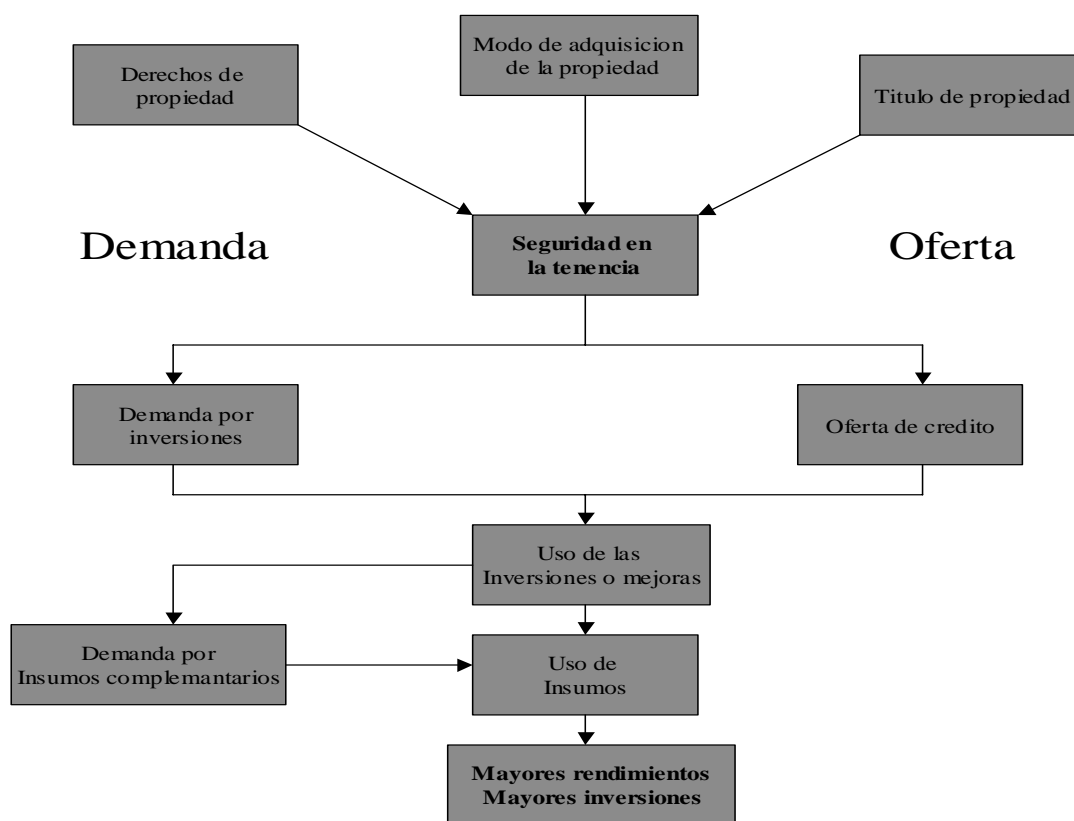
Derechos de propiedad

Modo de adquisicion de la propiedad

Titulo de propiedad

Demanda

**Seguridad en la tenencia**

Oferta

Demanda por inversiones

Oferta de credito

Uso de las Inversiones o mejoras

Demanda por Insumos complemantarios

Uso de Insumos

**Mayores rendimientos Mayores inversiones**